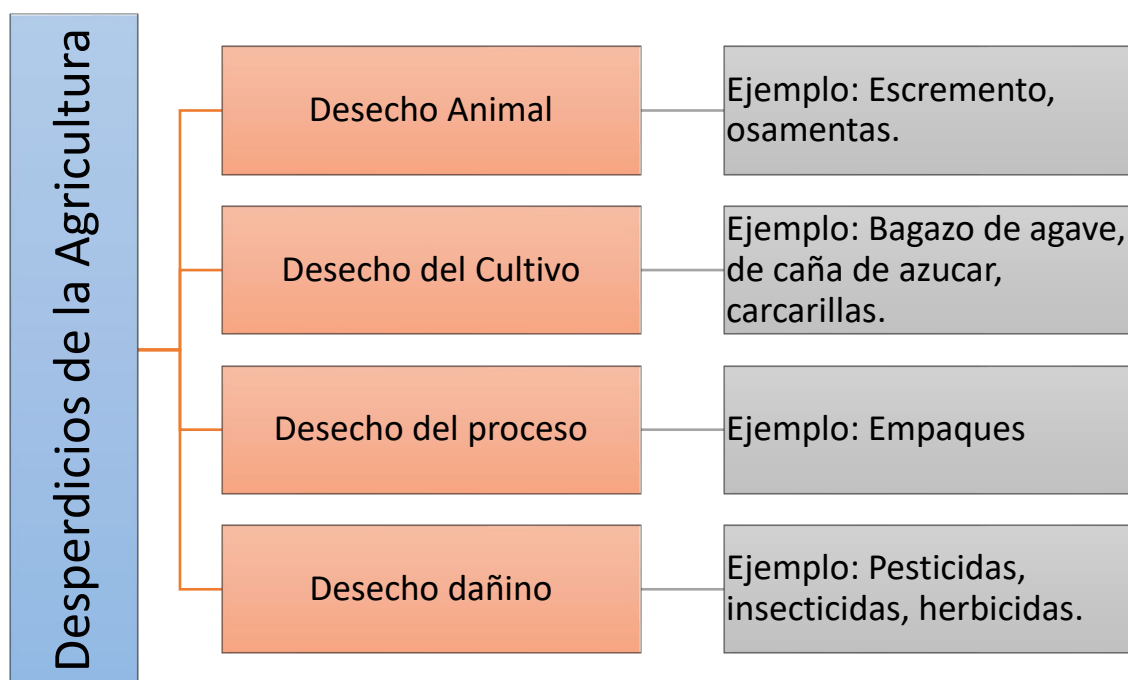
Desperdicios de la Agricultura

Desecho Animal

Ejemplo: Escremento, osamentas.

Desecho del Cultivo

Ejemplo: Bagazo de agave, de caña de azucar, carcarillas.

Desecho del proceso

Ejemplo: Empaques

Desecho dañino

Ejemplo: Pesticidas, insecticidas, herbicidas.